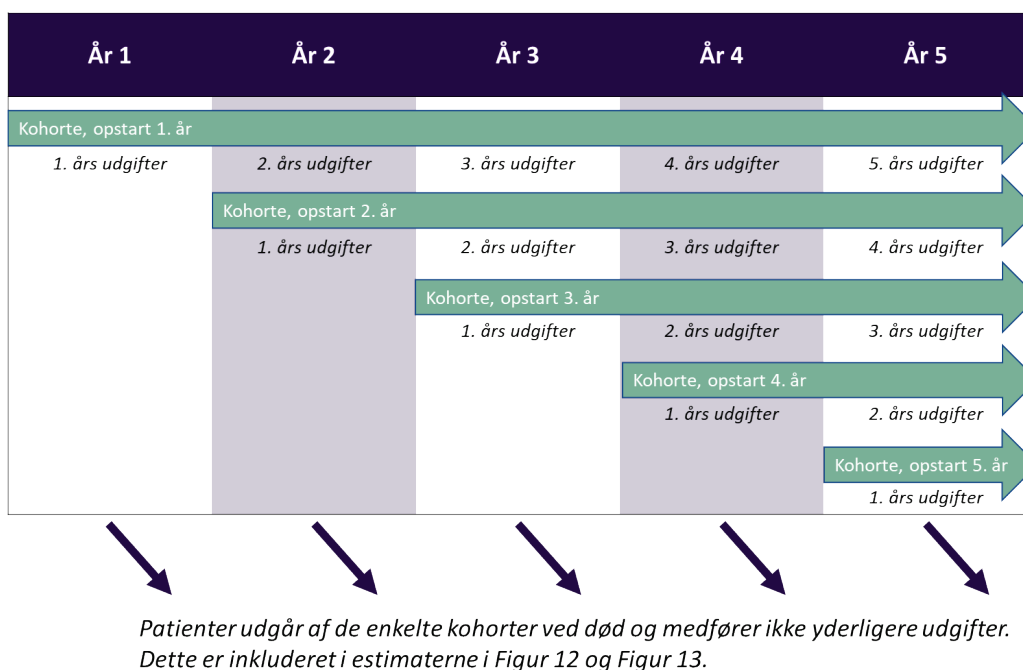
| År 1 | År 2 | År 3 | År 4 | År 5 |
|---|---|---|---|---|
| Kohorte, opstart 1. år | | | | |
| *1. års udgifter* | *2. års udgifter* | *3. års udgifter* | *4. års udgifter* | *5. års udgifter* |
| | Kohorte, opstart 2. år | | | |
| | *1. års udgifter* | *2. års udgifter* | *3. års udgifter* | *4. års udgifter* |
| | | Kohorte, opstart 3. år | | |
| | | *1. års udgifter* | *2. års udgifter* | *3. års udgifter* |
| | | | Kohorte, opstart 4. år | |
| | | | *1. års udgifter* | *2. års udgifter* |
| | | | | Kohorte, opstart 5. år |
| | | | | *1. års udgifter* |

*Patienter udgår af de enkelte kohorter ved død og medfører ikke yderligere udgifter. Dette er inkluderet i estimaterne i Figur 12 og Figur 13.*